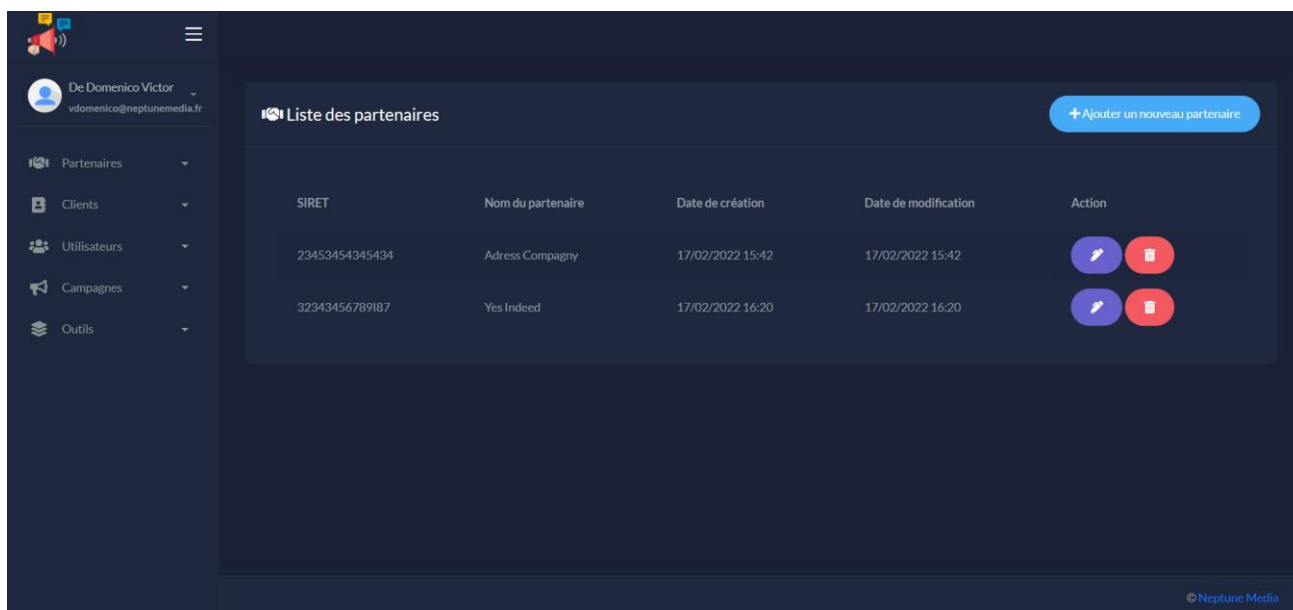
De Domenico Victor
vdomenico@neptunemedia.fr

Partenaires
Clients
Utilisateurs
Campagnes
Outils

Liste des partenaires

+Ajouter un nouveau partenaire

| SIRET | Nom du partenaire | Date de création | Date de modification | Action |
|---|---|---|---|---|
| 23453454345434 | Adress Compagny | 17/02/2022 15:42 | 17/02/2022 15:42 | |
| 32343456789187 | Yes Indeed | 17/02/2022 16:20 | 17/02/2022 16:20 | |

© Neptune Media